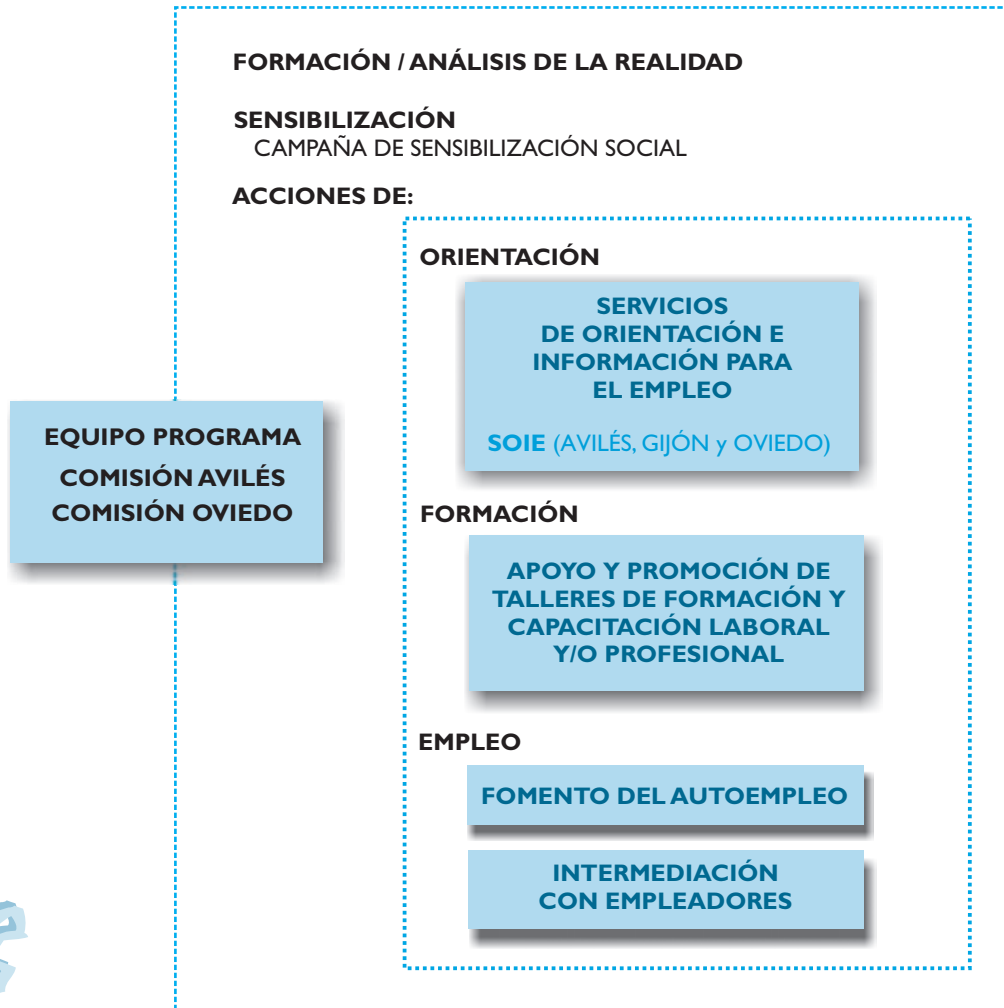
EQUIPO PROGRAMA
COMISIÓN AVILÉS
COMISIÓN OVIEDO

FORMACIÓN / ANÁLISIS DE LA REALIDAD

SENSIBILIZACIÓN
CAMPAÑA DE SENSIBILIZACIÓN SOCIAL

ACCIONES DE:

ORIENTACIÓN

SERVICIOS DE ORIENTACIÓN E INFORMACIÓN PARA EL EMPLEO

SOIE (AVILÉS, GIJÓN y OVIEDO)

FORMACIÓN

APOYO Y PROMOCIÓN DE TALLERES DE FORMACIÓN Y CAPACITACIÓN LABORAL Y/O PROFESIONAL

EMPLEO

FOMENTO DEL AUTOEMPLEO

INTERMEDIACIÓN CON EMPLEADORES